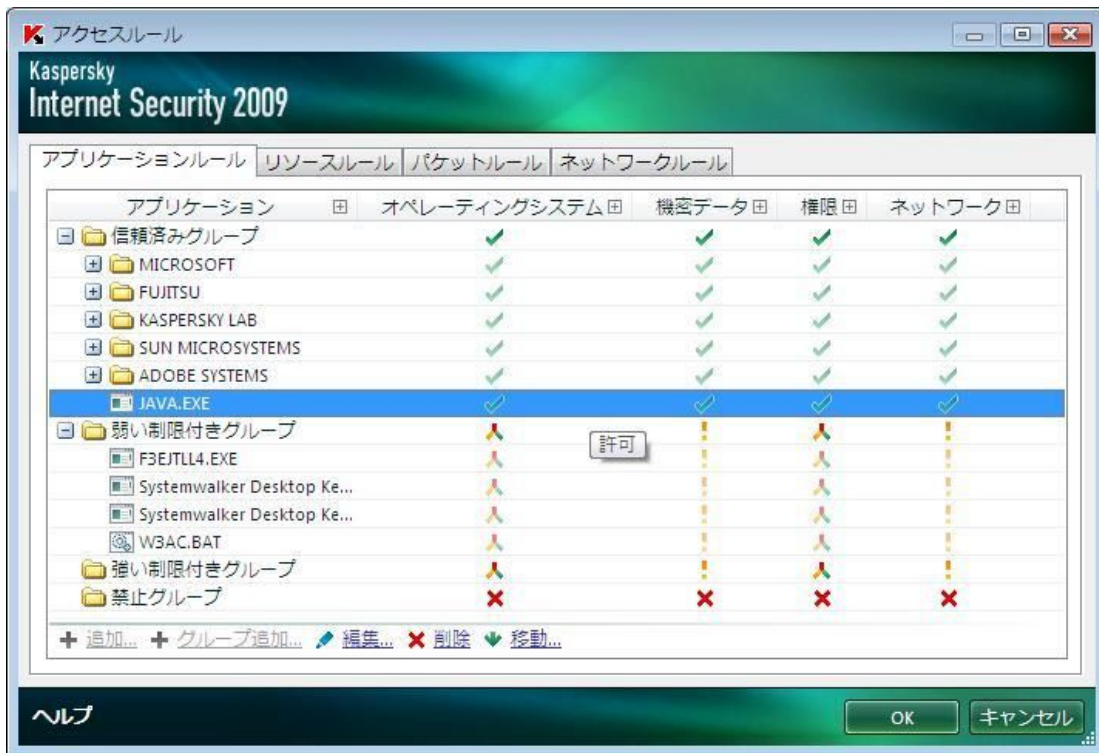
アクセスルール

Kaspersky
Internet Security 2009

アプリケーションルール | リソースルール | パケットルール | ネットワークルール

| アプリケーション ⊞ | オペレーティングシステム ⊞ | 機密データ ⊞ | 権限 ⊞ | ネットワーク ⊞ |
|---|---|---|---|---|
| ⊟ 信頼済みグループ | | | | |
| ⊞ MICROSOFT | | | | |
| ⊞ FUJITSU | | | | |
| ⊞ KASPERSKY LAB | | | | |
| ⊞ SUN MICROSYSTEMS | | | | |
| ⊞ ADOBE SYSTEMS | | | | |
| JAVA.EXE | | | | |
| ⊟ 弱い制限付きグループ | | | | |
| F3EJTLL4.EXE | | | | |
| Systemwalker Desktop Ke... | | | | |
| Systemwalker Desktop Ke... | | | | |
| W3AC.BAT | | | | |
| 強い制限付きグループ | | | | |
| 禁止グループ | | | | |

許可

+ 追加... + グループ追加... 編集... 削除 移動...

ヘルプ

OK キャンセル